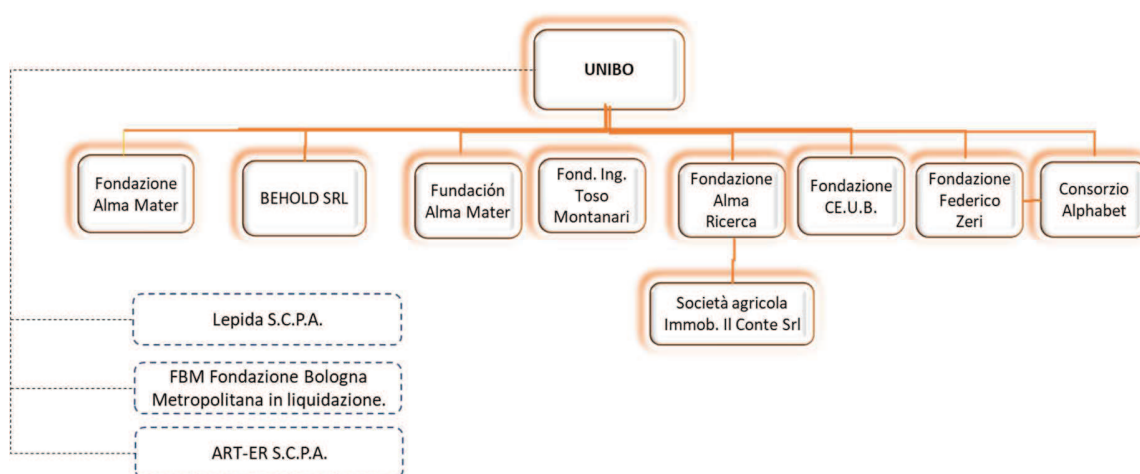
UNIBO

Fondazione Alma Mater

BEHOLD SRL

Fundación Alma Mater

Fond. Ing. Toso Montanari

Fondazione Alma Ricerca

Fondazione CE.U.B.

Fondazione Federico Zeri

Consorzio Alphabet

Società agricola Immob. Il Conte Srl

Lepida S.C.P.A.

FBM Fondazione Bologna Metropolitana in liquidazione.

ART-ER S.C.P.A.